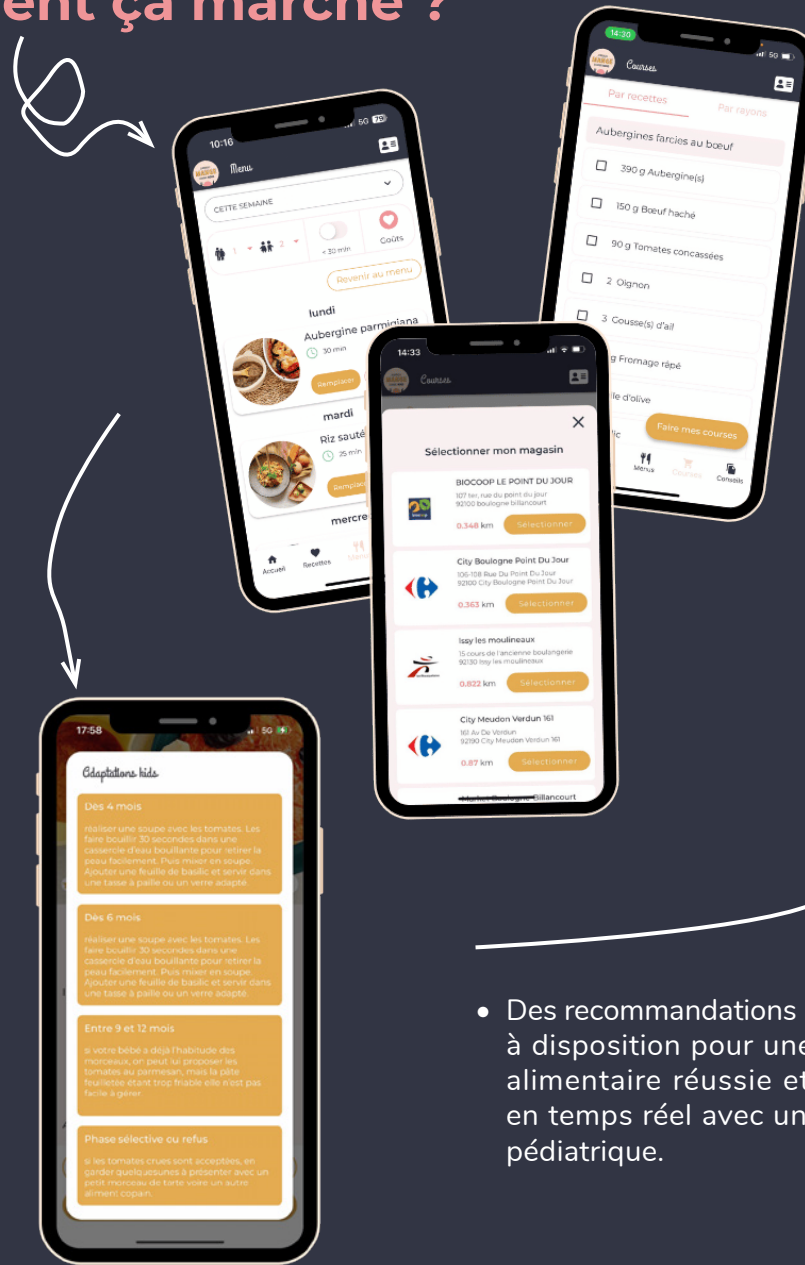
ent ça marche ?

10:16
Menu
CETTE SEMAINE
1 2
< 30 min
Coûts
Revenir au menu
lundi
Aubergine parmigiana
30 min
Remplacer
mardi
Riz sauté
25 min
Remplacer
mercre
Accueil
Recettes

14:30
Courses
Par recettes
Par rayons
Aubergines farcies au bœuf
390 g Aubergine(s)
150 g Bœuf haché
90 g Tomates concassées
2 Oignon
3 Gousse(s) d'ail
g Fromage râpé
ile d'olive
lic
Faire mes courses
Menus
Courses
Conseils

14:33
Courses
Sélectionner mon magasin
BIOCOOP LE POINT DU JOUR
107 ter, rue du point du jour 92100 boulogne billancourt
0.348 km
Sélectionner
City Boulogne Point Du Jour
106-108 Rue Du Point Du Jour 92100 City Boulogne Point Du Jour
0.363 km
Sélectionner
Issy les moulineaux
15 cours de l'ancienne boulangerie 92130 Issy les moulineaux
0.822 km
Sélectionner
City Meudon Verdun 161
161 Av De Verdun 92190 City Meudon Verdun 161
0.87 km
Sélectionner
Market Boulogne Billancourt

17:58
Adaptations kids
Dès 4 mois
réaliser une soupe avec les tomates. Les faire bouillir 30 secondes dans une casserole d'eau bouillante pour retirer la peau facilement. Puis mixer en soupe. Ajouter une feuille de basilic et servir dans une tasse à paille ou un verre adapté.
Dès 6 mois
réaliser une soupe avec les tomates. Les faire bouillir 30 secondes dans une casserole d'eau bouillante pour retirer la peau facilement. Puis mixer en soupe. Ajouter une feuille de basilic et servir dans une tasse à paille ou un verre adapté.
Entre 9 et 12 mois
si votre bébé a déjà l'habitude des morceaux, on peut lui proposer les tomates au parmesan, mais la pâte feuilletée étant trop friable elle n'est pas facile à gérer
Phase sélective ou refus
si les tomates crues sont acceptées, en garder quelquesunes à présenter avec un petit morceau de tarte voire un autre aliment copain.

• Des recommandations à disposition pour une alimentaire réussie et en temps réel avec un pédiatrique.